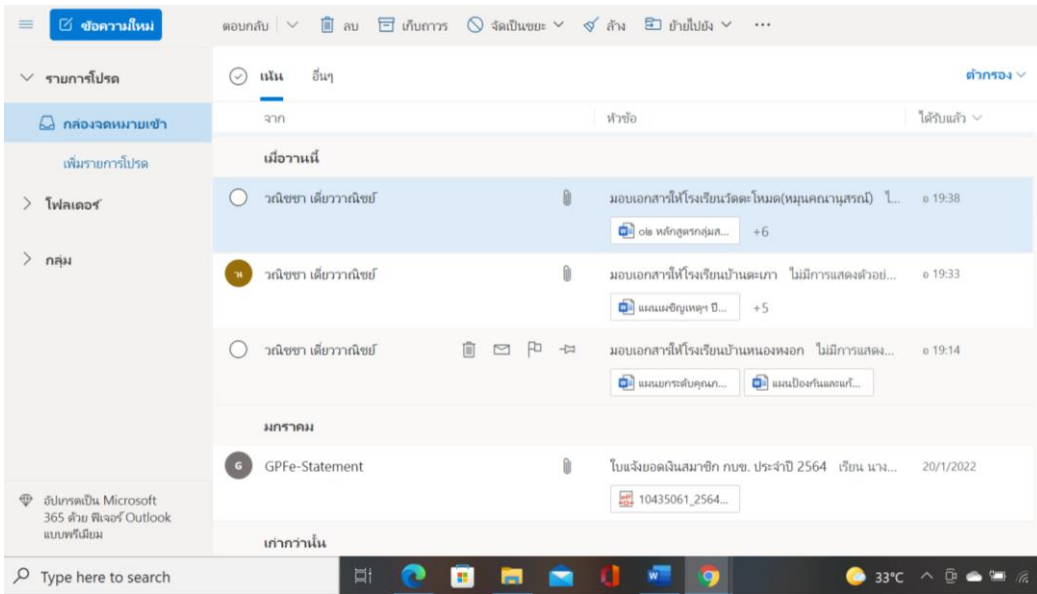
ข้อความใหม่

ตอบกลับ | ลบ | เก็บถาวร | จัดเป็นขยะ | ล้าง | ย้ายไปยัง | ···

รายการโปรด

กล่องจดหมายเข้า

เพิ่มรายการโปรด

โฟลเดอร์

กลุ่ม

อัปเกรดเป็น Microsoft 365 ด้วย ฟีเจอร์ Outlook แบบพรีเมียม

เน้น อื่นๆ

ตัวกรอง

จาก | หัวข้อ | ได้รับแล้ว

เมื่อวานนี้

วณิชชา เดียววาณิชย์ | มอบเอกสารให้โรงเรียนวัดตะโหมด(หมุนคณานุสรณ์) ไ... | อ 19:38
๐๒ หลักสูตรกลุ่มส... +6

วณิชชา เดียววาณิชย์ | มอบเอกสารให้โรงเรียนบ้านตะเภา ไม่มีการแสดงตัวอย่... | อ 19:33
แผนเผชิญเหตุฯ ปี... +5

วณิชชา เดียววาณิชย์ | มอบเอกสารให้โรงเรียนบ้านหนองหงอก ไม่มีการแสดง... | อ 19:14
แผนยกระดับคุณภ... | แผนป้องกันและแก้...

มกราคม

GPFe-Statement | ใบแจ้งยอดเงินสมาชิก กบข. ประจำปี 2564 เรียน นาง... | 20/1/2022
10435061_2564...

เก่ากว่านั้น

Type here to search

33°C